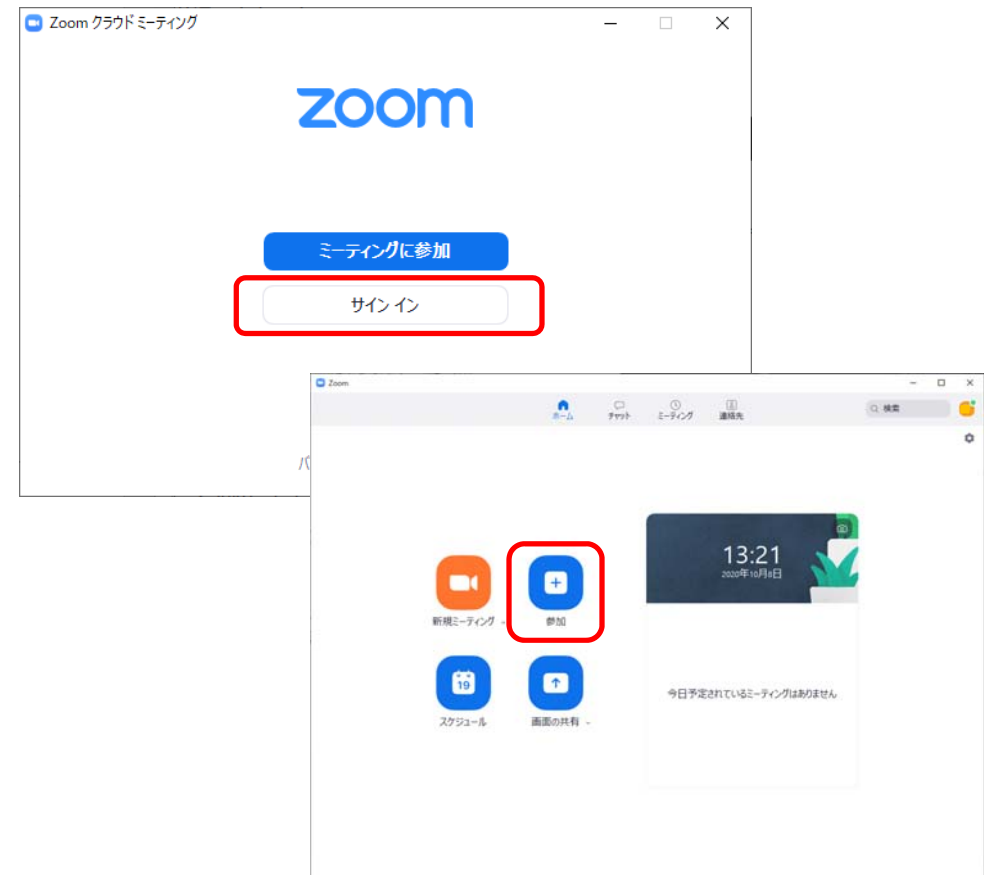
Zoom クラウド ミーティング

zoom

ミーティングに参加

サイン イン

バ

Zoom

ホーム チャット ミーティング 連絡先

検索

13:21
2020年10月8日

新規ミーティング

参加

19

スケジュール

画面の共有

今日予定されているミーティングはありません